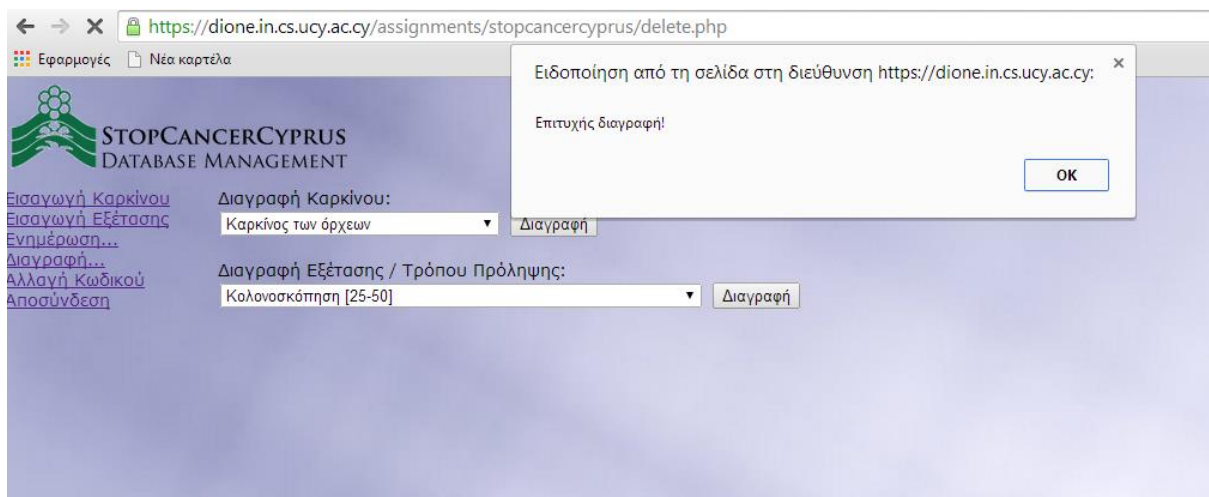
https://dione.in.cs.ucy.ac.cy/assignments/stopcancercyprus/delete.php

Εφαρμογές Νέα καρτέλα

StopCancerCyprus
Database Management

Ειδοποίηση από τη σελίδα στη διεύθυνση https://dione.in.cs.ucy.ac.cy: ×

Επιτυχής διαγραφή!

OK

Εισαγωγή Καρκίνου
Εισαγωγή Εξέτασης
Ενημέρωση...
Διαγραφή...
Αλλαγή Κωδικού
Αποσύνδεση

Διαγραφή Καρκίνου:
Καρκίνος των όρχεων
Διαγραφή

Διαγραφή Εξέτασης / Τρόπου Πρόληψης:
Κολονοσκόπηση [25-50]
Διαγραφή